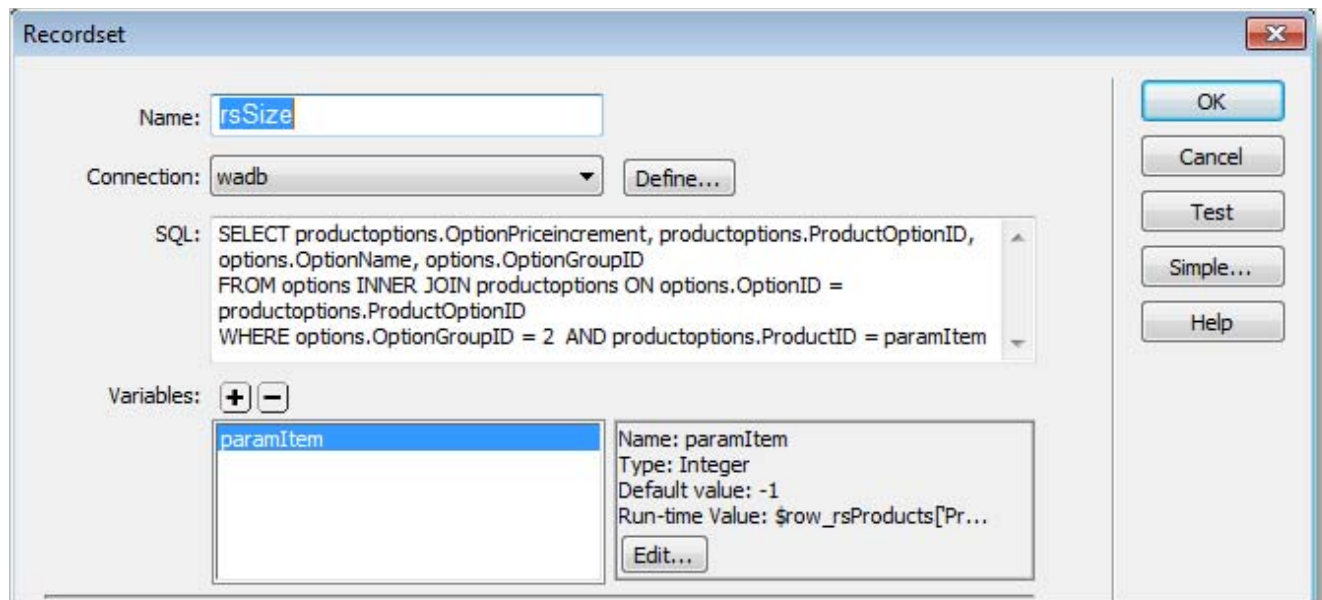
Recordset

Name: rsSize

Connection: wadb

Define...

SQL: SELECT productoptions.OptionPriceincrement, productoptions.ProductOptionID, options.OptionName, options.OptionGroupID
FROM options INNER JOIN productoptions ON options.OptionID = productoptions.ProductOptionID
WHERE options.OptionGroupID = 2 AND productoptions.ProductID = paramItem

Variables: + −

paramItem

Name: paramItem
Type: Integer
Default value: -1
Run-time Value: $row_rsProducts['Pr...

Edit...

OK
Cancel
Test
Simple...
Help